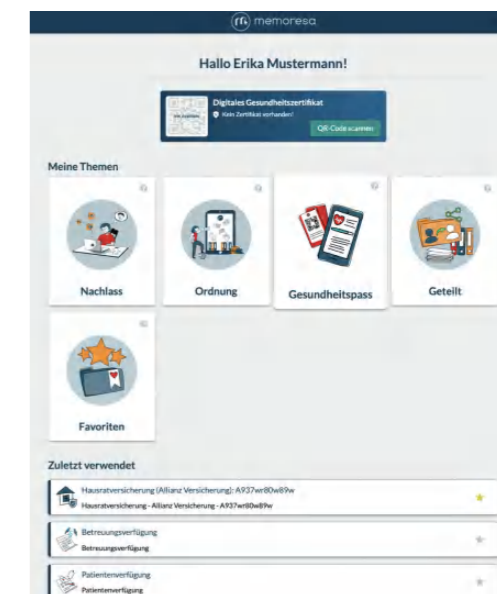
memoresa

Hallo Erika Mustermann!

Digitales Gesundheitszertifikat
Kein Zertifikat vorhanden!
QR-Code scannen

Meine Themen

Nachlass

Ordnung

Gesundheitspass

Geteilt

Favoriten

Zuletzt verwendet

Hausratversicherung (Allianz Versicherung): A937wr80w89w
Hausratversicherung - Allianz Versicherung - A937wr80w89w

Betreuungsverfügung
Betreuungsverfügung

Patientenverfügung
Patientenverfügung